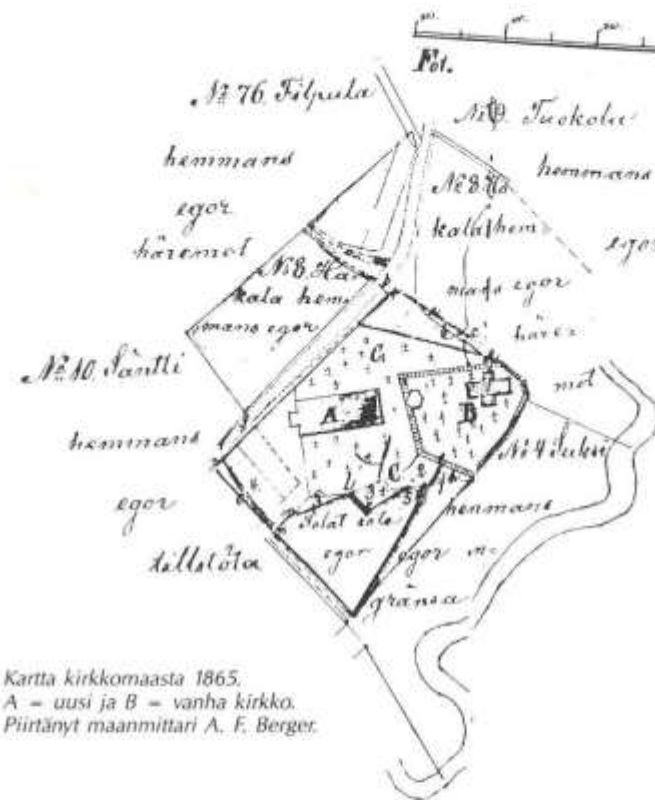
Fot.

№ 76 Filpula

hemmans

egor

häremot

№ 9 Tuokola

hemmans

egor

№ 8 Ha kolathem

mans egor

häre

mot

№ 8 Ha kola hem mans egor

№ 10 Santti

hemmans

egor

tillstöta

G

A

B

C

№ 4 Juki

hemmans

egor

Holat tola egor

egor m

gränsa

Kartta kirkkomaasta 1865.
A = uusi ja B = vanha kirkko.
Piirtänyt maanmittari A. F. Berger.